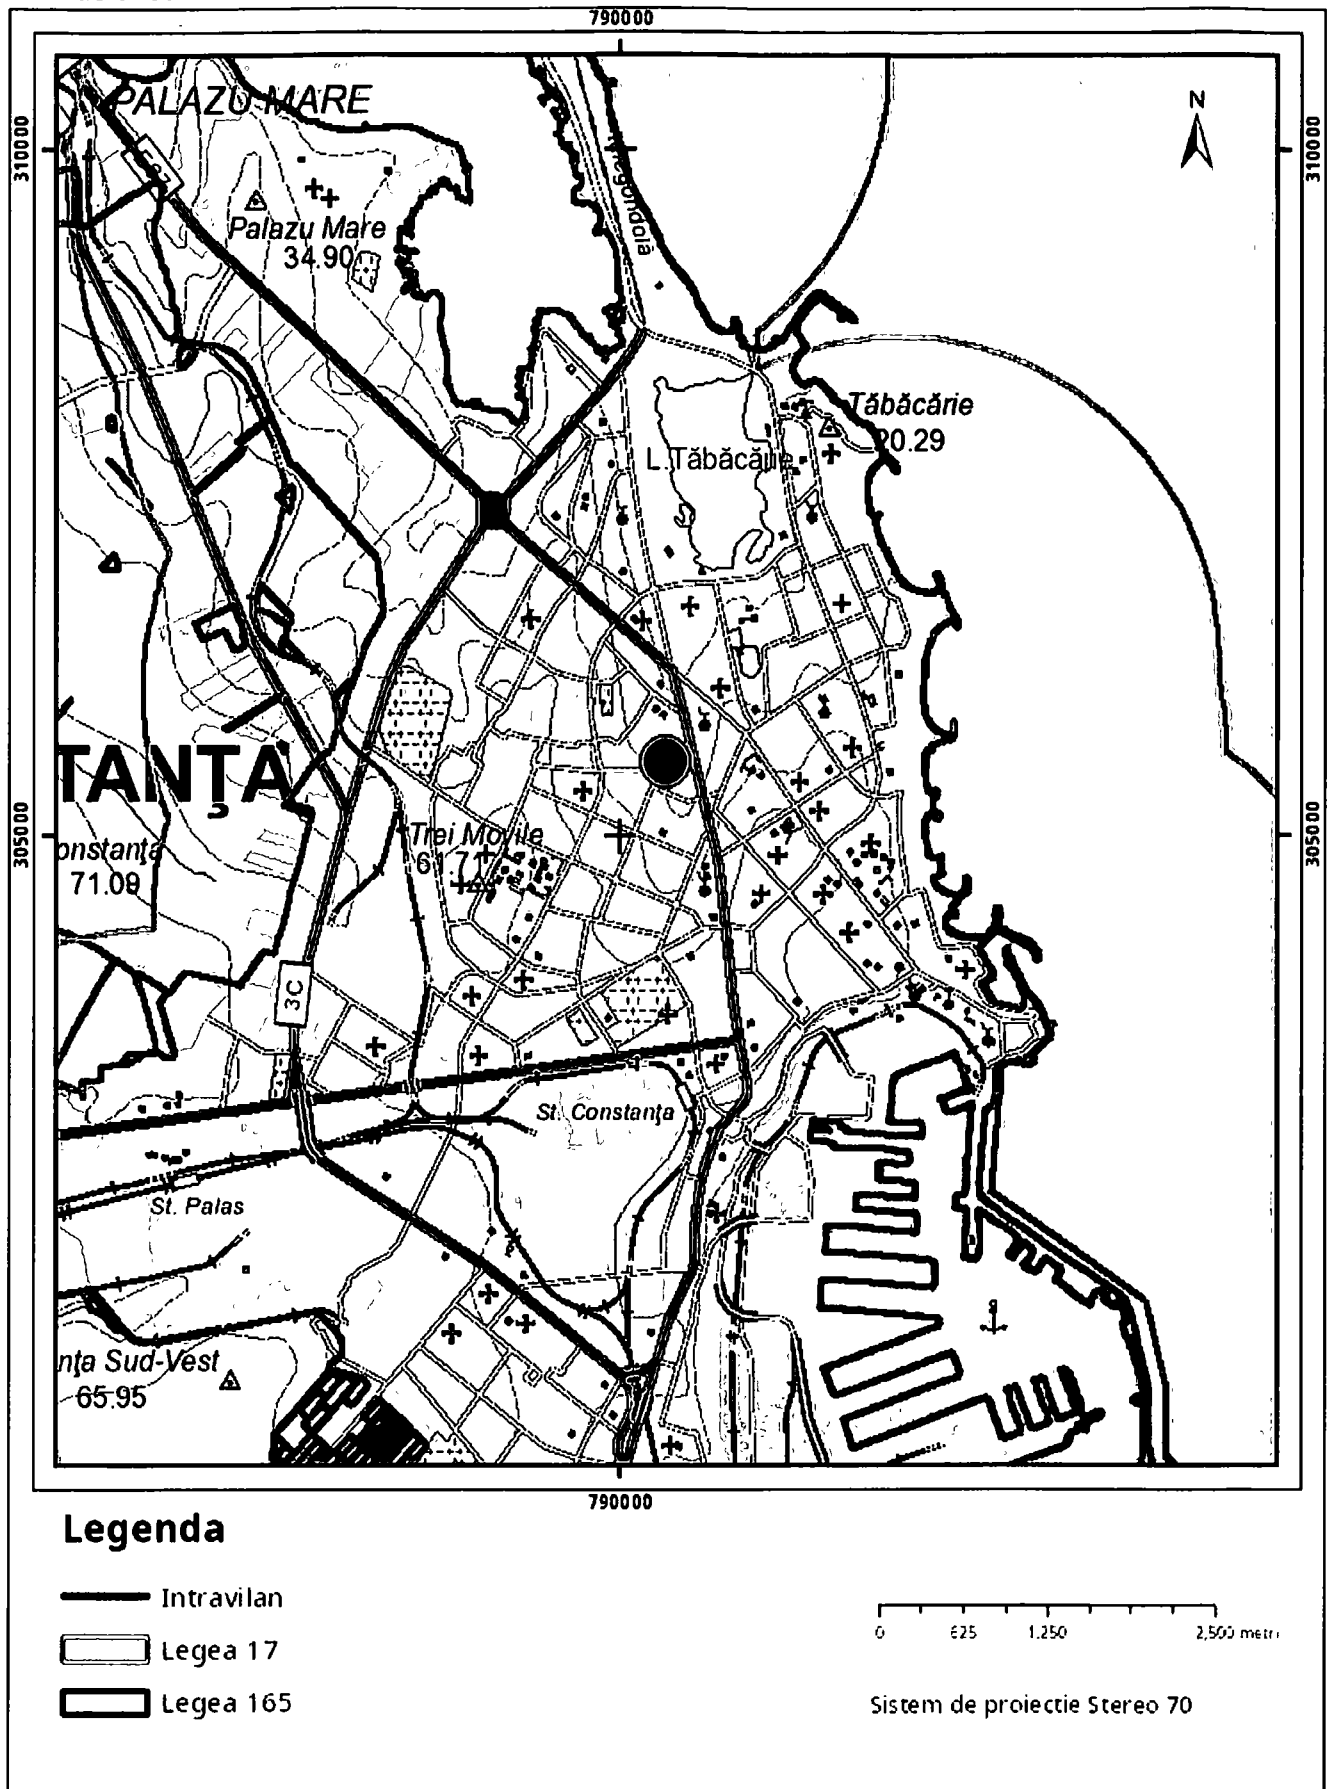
790000

310000

310000

PALAZU MARE

N

Palazu Mare
34.90

Mamaia

Tăbăcărie
20.29

L. Tăbăcăriei

TANȚA

Constanța
71.09

Trei Movile
61.7

305000

305000

3C

St. Constanța

St. Palas

nța Sud-Vest
65.95

790000

Legenda

Intravilan

Legea 17

Legea 165

0 625 1.250 2,500 metri

Sistem de proiectie Stereo 70